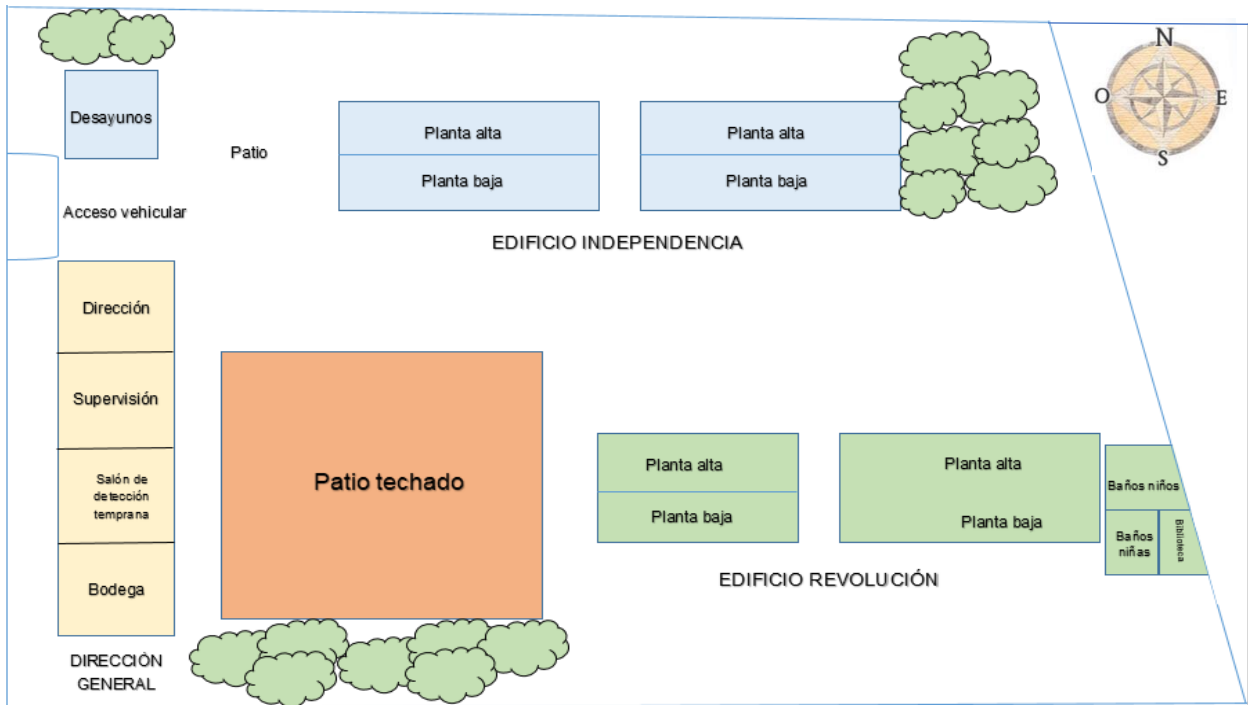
N
O
E
S

Desayunos

Patio

Planta alta
Planta baja

Planta alta
Planta baja

Acceso vehicular

EDIFICIO INDEPENDENCIA

Dirección

Supervisión

Salón de detección temprana

Bodega

DIRECCIÓN GENERAL

Patio techado

Planta alta
Planta baja

Planta alta
Planta baja

Baños niños
Baños niñas
Biblioteca

EDIFICIO REVOLUCIÓN